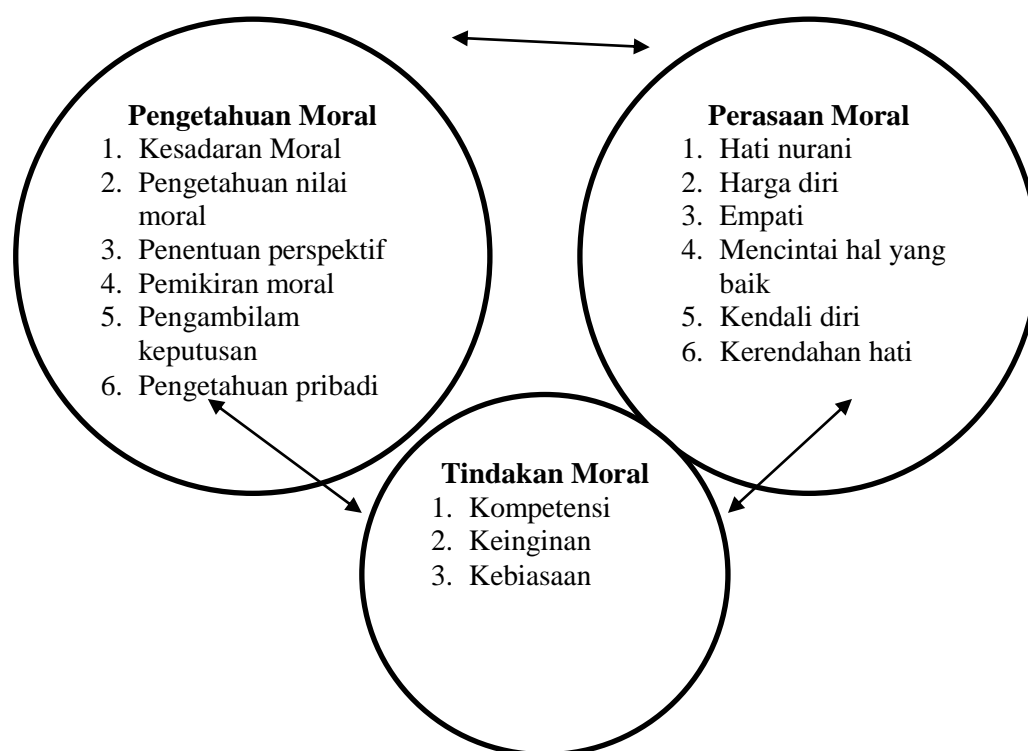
Pengetahuan Moral
1. Kesadaran Moral
2. Pengetahuan nilai moral
3. Penentuan perspektif
4. Pemikiran moral
5. Pengambilam keputusan
6. Pengetahuan pribadi

Perasaan Moral
1. Hati nurani
2. Harga diri
3. Empati
4. Mencintai hal yang baik
5. Kendali diri
6. Kerendahan hati

Tindakan Moral
1. Kompetensi
2. Keinginan
3. Kebiasaan